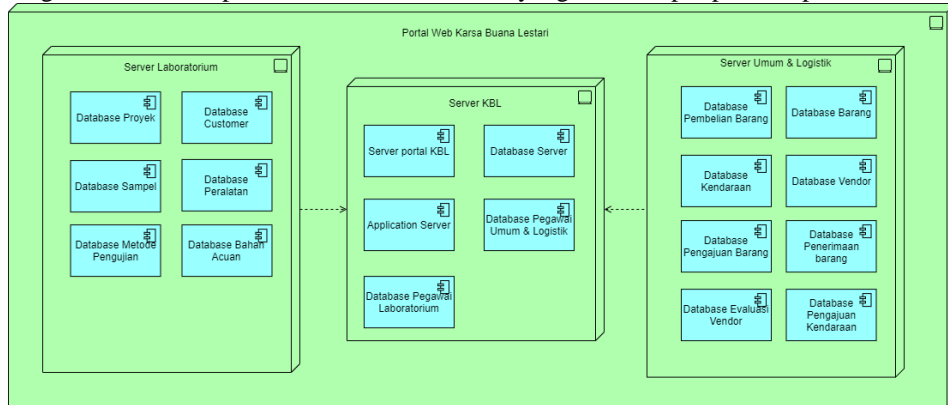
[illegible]

Portal Web Karsa Buana Lestari

Server Laboratorium

Database Proyek

Database Customer

Database Sampel

Database Peralatan

Database Metode Pengujian

Database Bahan Acuan

Server KBL

Server portal KBL

Database Server

Application Server

Database Pegawai Umum & Logistik

Database Pegawai Laboratorium

Server Umum & Logistik

Database Pembelian Barang

Database Barang

Database Kendaraan

Database Vendor

Database Pengajuan Barang

Database Penerimaan barang

Database Evaluasi Vendor

Database Pengajuan Kendaraan